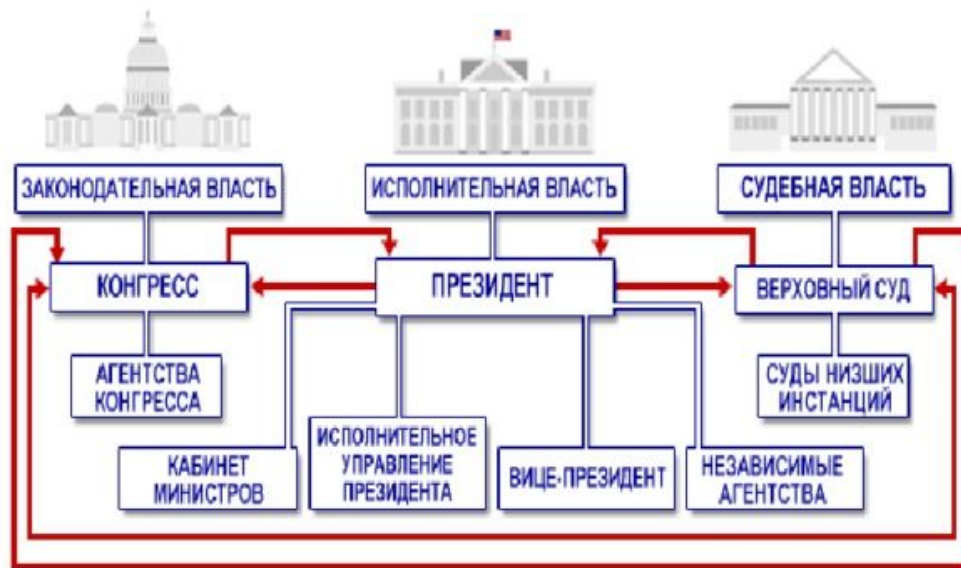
ЗАКОНОДАТЕЛЬНАЯ ВЛАСТЬ

ИСПОЛНИТЕЛЬНАЯ ВЛАСТЬ

СУДЕБНАЯ ВЛАСТЬ

КОНГРЕСС

ПРЕЗИДЕНТ

ВЕРХОВНЫЙ СУД

АГЕНТСТВА КОНГРЕССА

СУДЫ НИЗШИХ ИНСТАНЦИЙ

КАБИНЕТ МИНИСТРОВ

ИСПОЛНИТЕЛЬНОЕ УПРАВЛЕНИЕ ПРЕЗИДЕНТА

ВИЦЕ-ПРЕЗИДЕНТ

НЕЗАВИСИМЫЕ АГЕНТСТВА